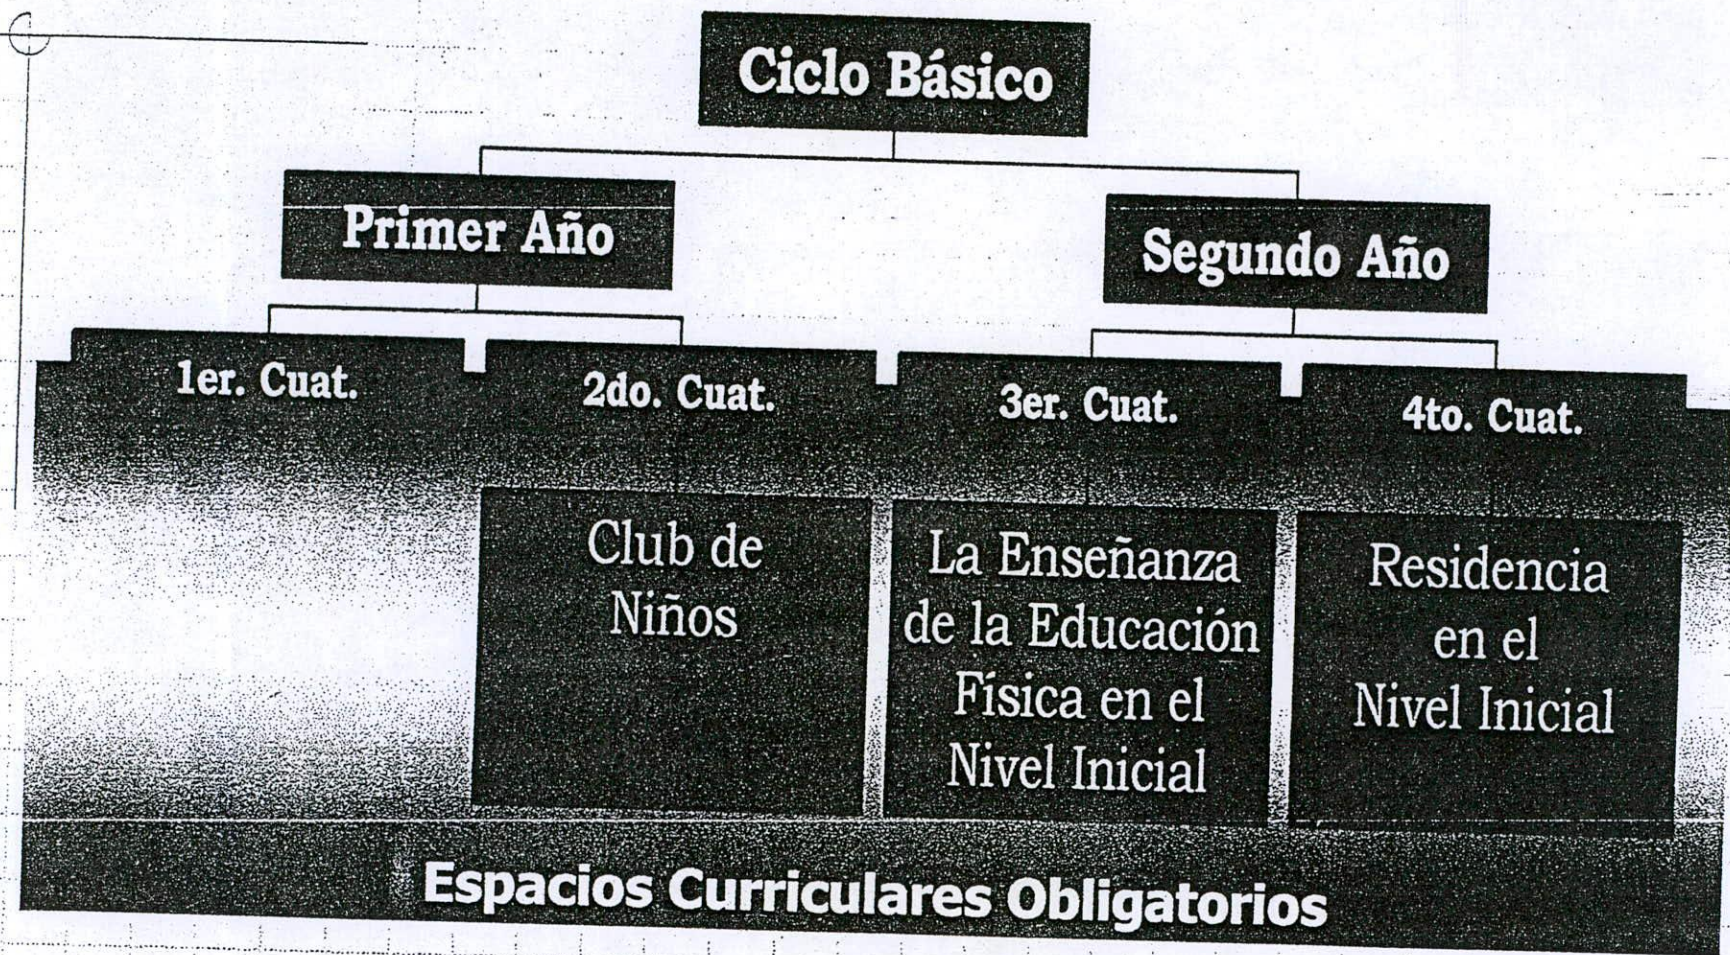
Ciclo Básico

Primer Año

Segundo Año

1er. Cuat.

2do. Cuat.

3er. Cuat.

4to. Cuat.

Club de Niños

La Enseñanza de la Educación Física en el Nivel Inicial

Residencia en el Nivel Inicial

Espacios Curriculares Obligatorios